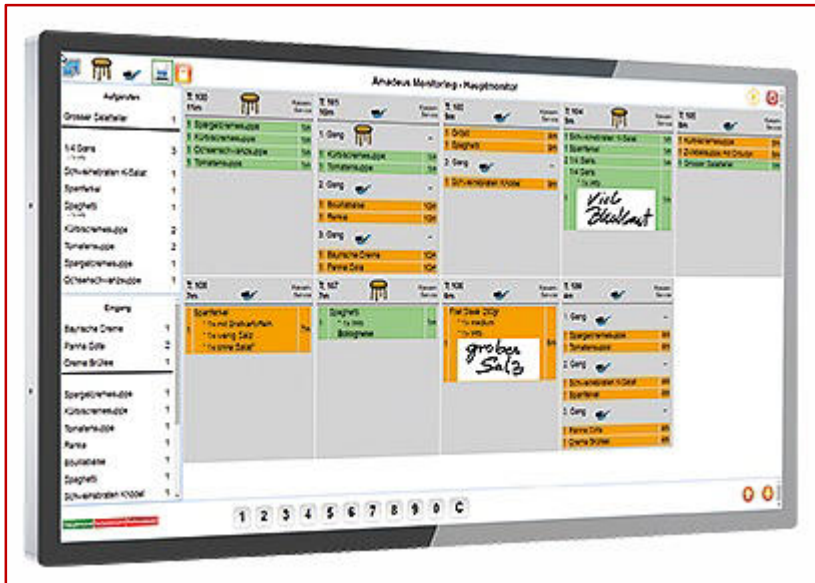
Amadeus Monitoring - Hauptmonitor

Aufgerufen
Grosser Salatteller 1
1/4 Gans 3
Schweinebraten Kl-Salat 1
Spanferkel 1
Spaghetti 1
Kürbiscremesuppe 2
Tomatensuppe 2
Spargelcremesuppe 1
Ochsenschwanzsuppe 1

Eingang
Bayrische Creme 1
Panna Cotta 2
Creme Brülee 1

Spargelcremesuppe 1
Kürbiscremesuppe 1
Tomatensuppe 1
Panna 1
Bouillabaisse 1
Spaghetti 1
Schweinebraten Knödel 1

T. 100
1 Spargelcremesuppe
1 Kürbiscremesuppe
1 Ochsenschwanzsuppe
1 Tomatensuppe

T. 101
1. Gang
1 Kürbiscremesuppe
1 Tomatensuppe
2. Gang
1 Bouillabaisse
1 Panna
3. Gang
1 Bayrische Creme
1 Panna Cotta

T. 102
1 Gröst
1 Spaghetti
2. Gang
1 Schweinebraten Knödel

T. 104
1 Schweinebraten Kl-Salat
1 Spanferkel
1 1/4 Gans
1/4 Gans
Viel Blaukraut

T. 105
1 Kürbiscremesuppe
1 Zwiebelsuppe mit Croutons
1 Grosser Salatteller

T. 106
Spanferkel
1x mit Bratkartoffeln
1x wenig Salz
1x ohne Salat

T. 107
Spaghetti
Bolognese

T. 108
Filet Steak 250gr
1x medium
grobes Salz

T. 109
1. Gang
1 Spargelcremesuppe
1 Tomatensuppe
2. Gang
1 Schweinebraten Kl-Salat
1 Spanferkel
3. Gang
1 Panna Cotta
1 Creme Brülee

1 2 3 4 5 6 7 8 9 0 C